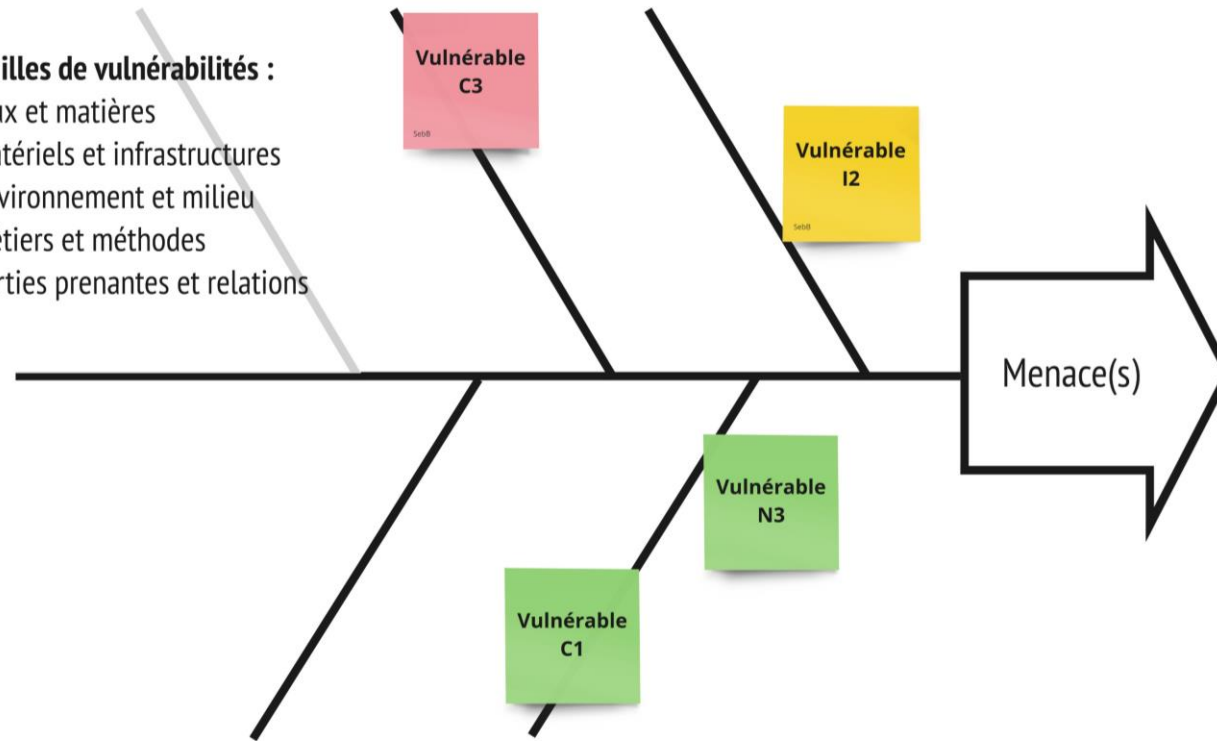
illes de vulnérabilités :
ux et matières
tériels et infrastructures
vironnement et milieu
etiers et méthodes
rties prenantes et relations

Vulnérable C3
SebB

Vulnérable I2
SebB

Menace(s)

Vulnérable N3

Vulnérable C1